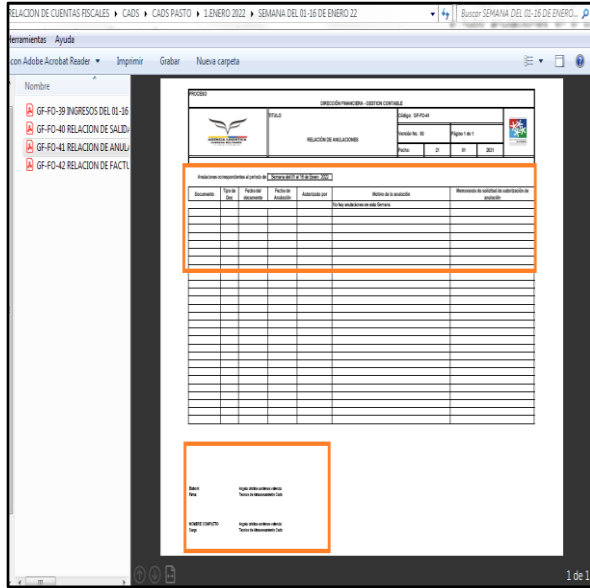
RELACION DE CUENTAS FISCALES ▸ CADS ▸ CADS PASTO ▸ 1.ENERO 2022 ▸ SEMANA DEL 01-16 DE ENERO 22

Buscar SEMANA DEL 01-16 DE ENERO...

Herramientas Ayuda

con Adobe Acrobat Reader ▾ Imprimir Grabar Nueva carpeta

Nombre

GF-FO-39 INGRESOS DEL 01-16
GF-FO-40 RELACION DE SALID
GF-FO-41 RELACION DE ANUL
GF-FO-42 RELACION DE FACTU

PROCESO
DIRECCIÓN FINANCIERA - GESTION CONTABLE

TÍTULO
RELACIÓN DE ANULACIONES

Código: GF-FO-41
Versión No. 00
Página 1 de 1
Fecha: 21 01 2021

Anulaciones correspondientes al periodo de Semana del 01 al 16 de Enero 2022

| Documento | Tipo de Doc | Fecha del documento | Fecha de Anulación | Autorizado por | Motivo de la anulación | Memorando de solicitud de autorización de anulación |
|---|---|---|---|---|---|---|
| | | | | | No hay anulaciones en esta Semana | |

Elaboró
Firma
Angela cristina cardenas valencia
Tecnico de Abastecimiento Cads

NOMBRE COMPLETO
Cargo
Angela cristina cardenas valencia
Tecnico de Abastecimiento Cads

1 de 1